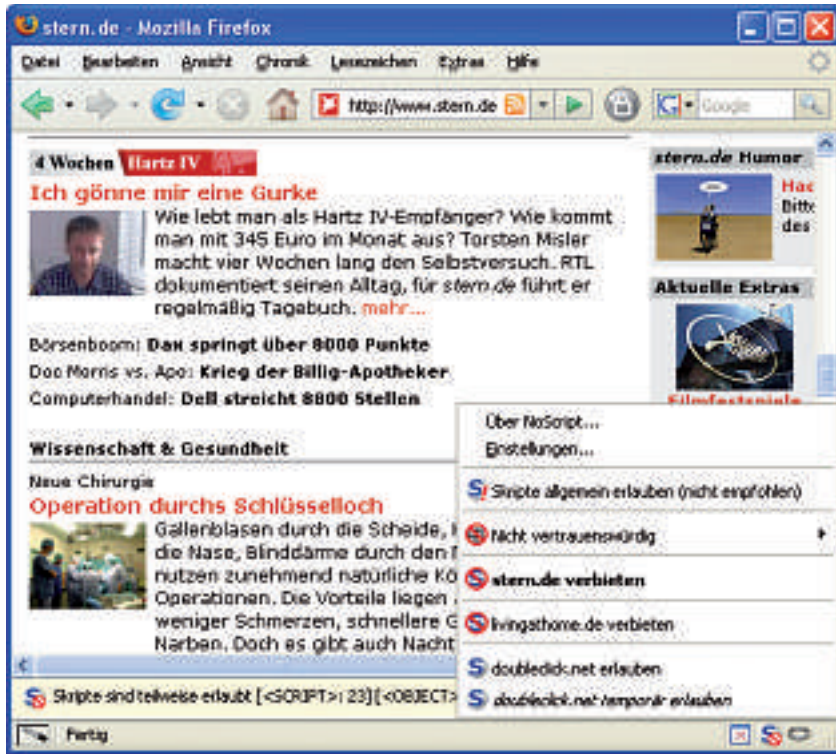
stern.de - Mozilla Firefox

Datei Bearbeiten Ansicht Chronik Lesezeichen Extras Hilfe

http://www.stern.de

Google

4 Wochen Hartz IV

Ich gönne mir eine Gurke

Wie lebt man als Hartz IV-Empfänger? Wie kommt man mit 345 Euro im Monat aus? Torsten Misler macht vier Wochen lang den Selbstversuch. RTL dokumentiert seinen Alltag, für stern.de führt er regelmäßig Tagebuch. mehr...

Börsenboom: Dax springt über 8000 Punkte

Doc Morris vs. Apo: Krieg der Billig-Apotheker

Computerhandel: Dell streicht 8800 Stellen

Wissenschaft & Gesundheit

Neue Chirurgie

Operation durchs Schlüsselloch

Gallenblasen durch die Scheide, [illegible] die Nase, Blinddärme durch den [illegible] nutzen zunehmend natürliche Kö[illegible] Operationen. Die Vorteile liegen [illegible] weniger Schmerzen, schnellere G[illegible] Narben. Doch es gibt auch Nacht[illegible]

stern.de Humor

Ha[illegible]
Bitt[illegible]
des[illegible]

Aktuelle Extras

Filmfestspiele

Über NoScript...
Einstellungen...
Skripte allgemein erlauben (nicht empfohlen)
Nicht vertrauenswürdig
stern.de verbieten
livingsthome.de verbieten
doubleclick.net erlauben
doubleclick.net temporär erlauben

Skripte sind teilweise erlaubt [<SCRIPT>: 23] [<OBJECT>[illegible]

Fertig